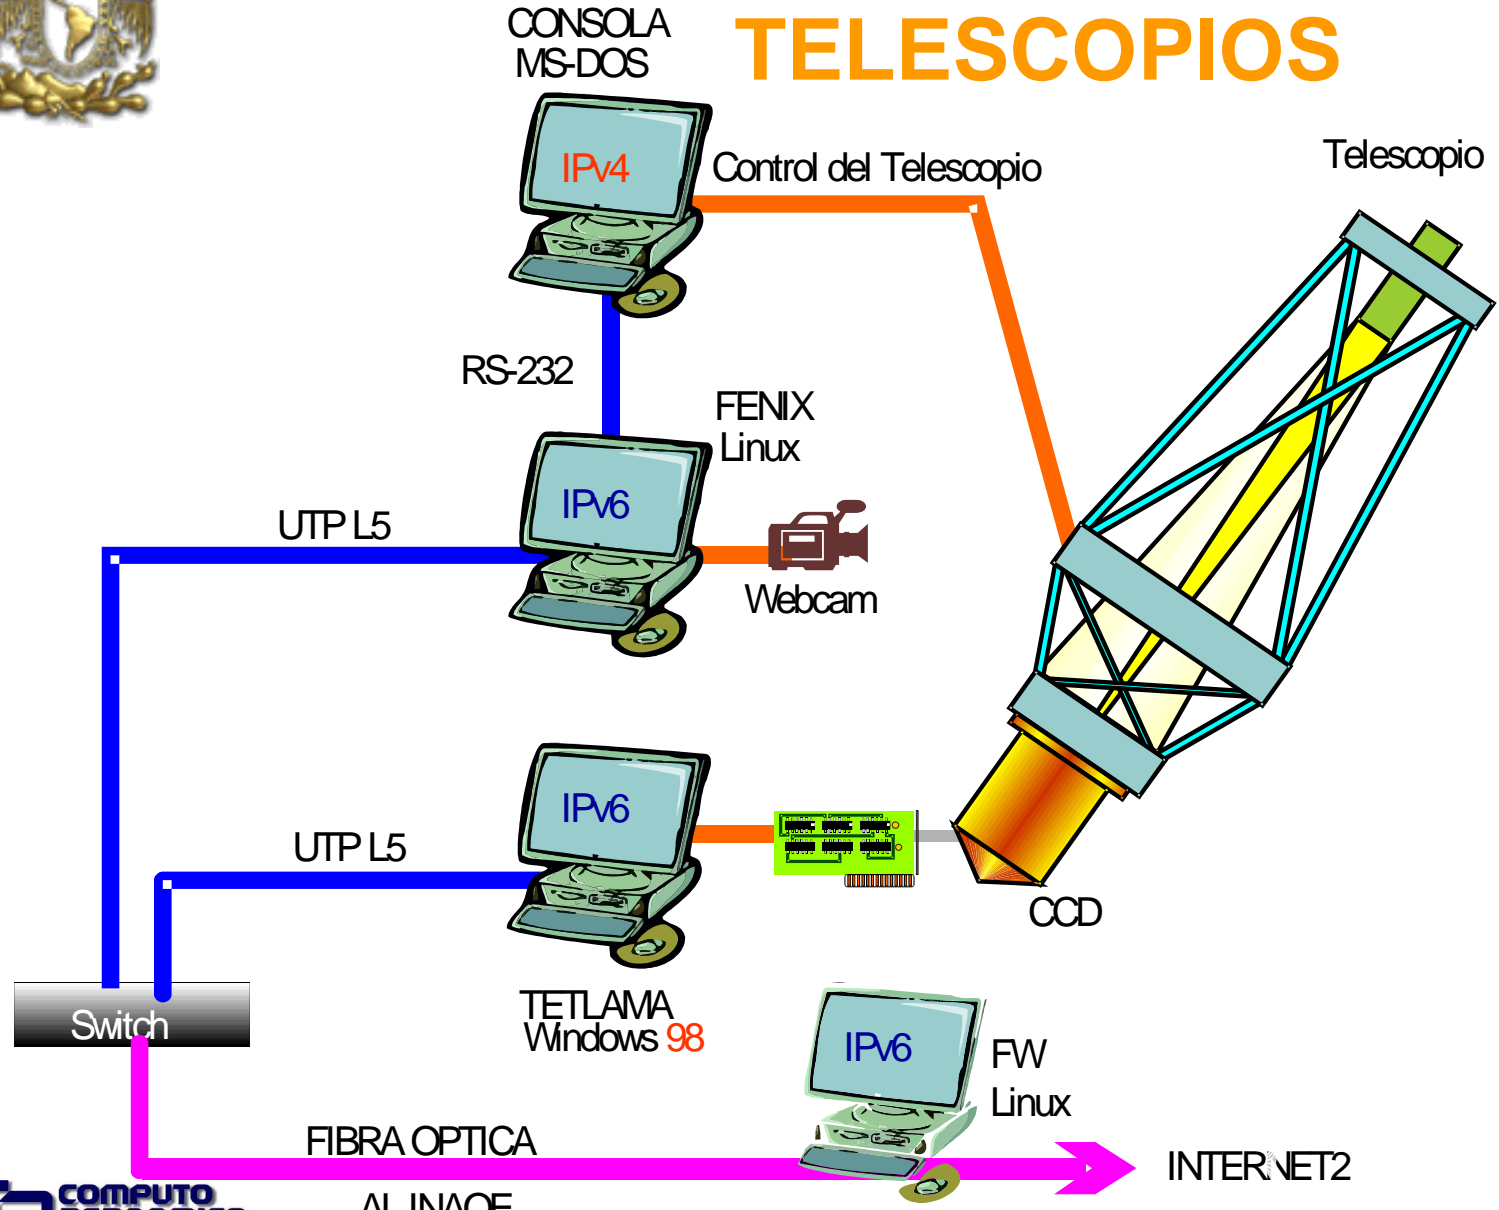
CONSOLA
MS-DOS

TELESCOPIOS

IPv4

Control del Telescopio

Telescopio

RS-232

FENIX
Linux

IPv6

UTP L5

Webcam

IPv6

UTP L5

CCD

Switch

TETLAMA
Windows 98

IPv6

FW
Linux

FIBRA OPTICA

AL INAOE

INTERNET2

COMPUTO
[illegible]